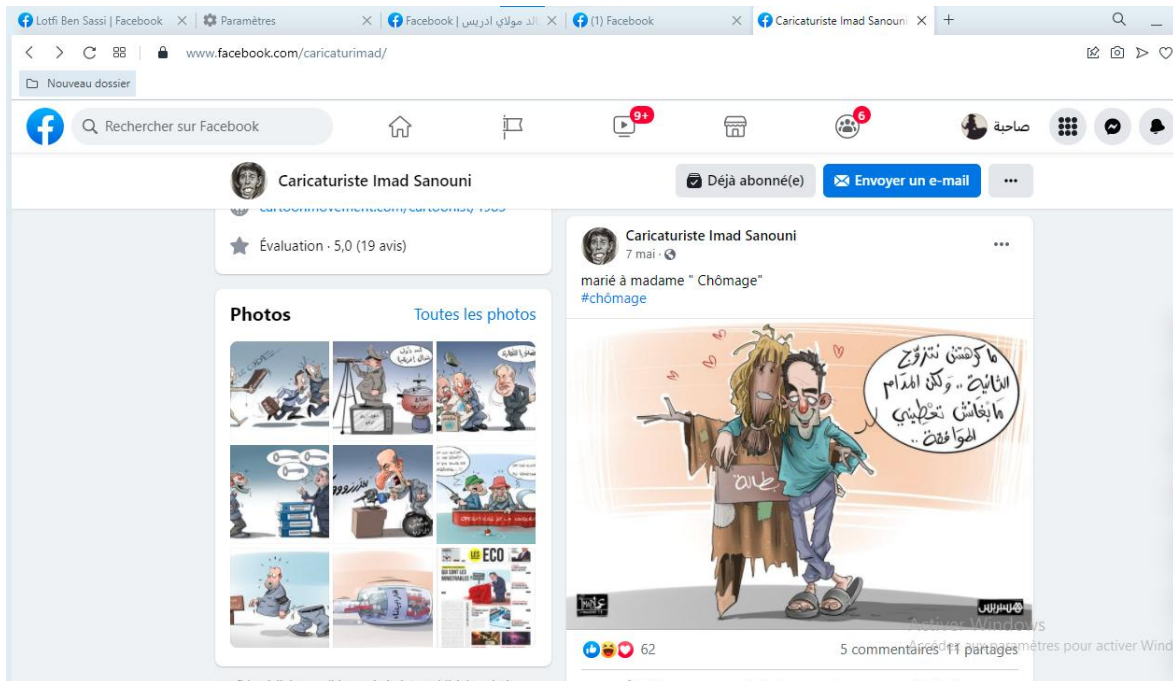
Lotfi Ben Sassi | Facebook × Paramètres × Facebook | خالد مولاي ادريس × (1) Facebook × Caricaturiste Imad Sanouni × +

www.facebook.com/caricaturimad/

Nouveau dossier

Rechercher sur Facebook

9+

6

صاحبة

Caricaturiste Imad Sanouni

Déjà abonné(e)

Envoyer un e-mail

···

cartoonmovement.com/cartoonist/1985

Évaluation · 5,0 (19 avis)

Photos

Toutes les photos

Caricaturiste Imad Sanouni

7 mai ·

marié à madame " Chômage"

#chômage

ما كرهتش نتزوج الثانية .. ولكن المدام مابغاتش تعطيني الموافقة ..

بطالة

هسبريس

62

5 commentaires 11 partages

Activer Windows

Accédez aux paramètres pour activer Windows.